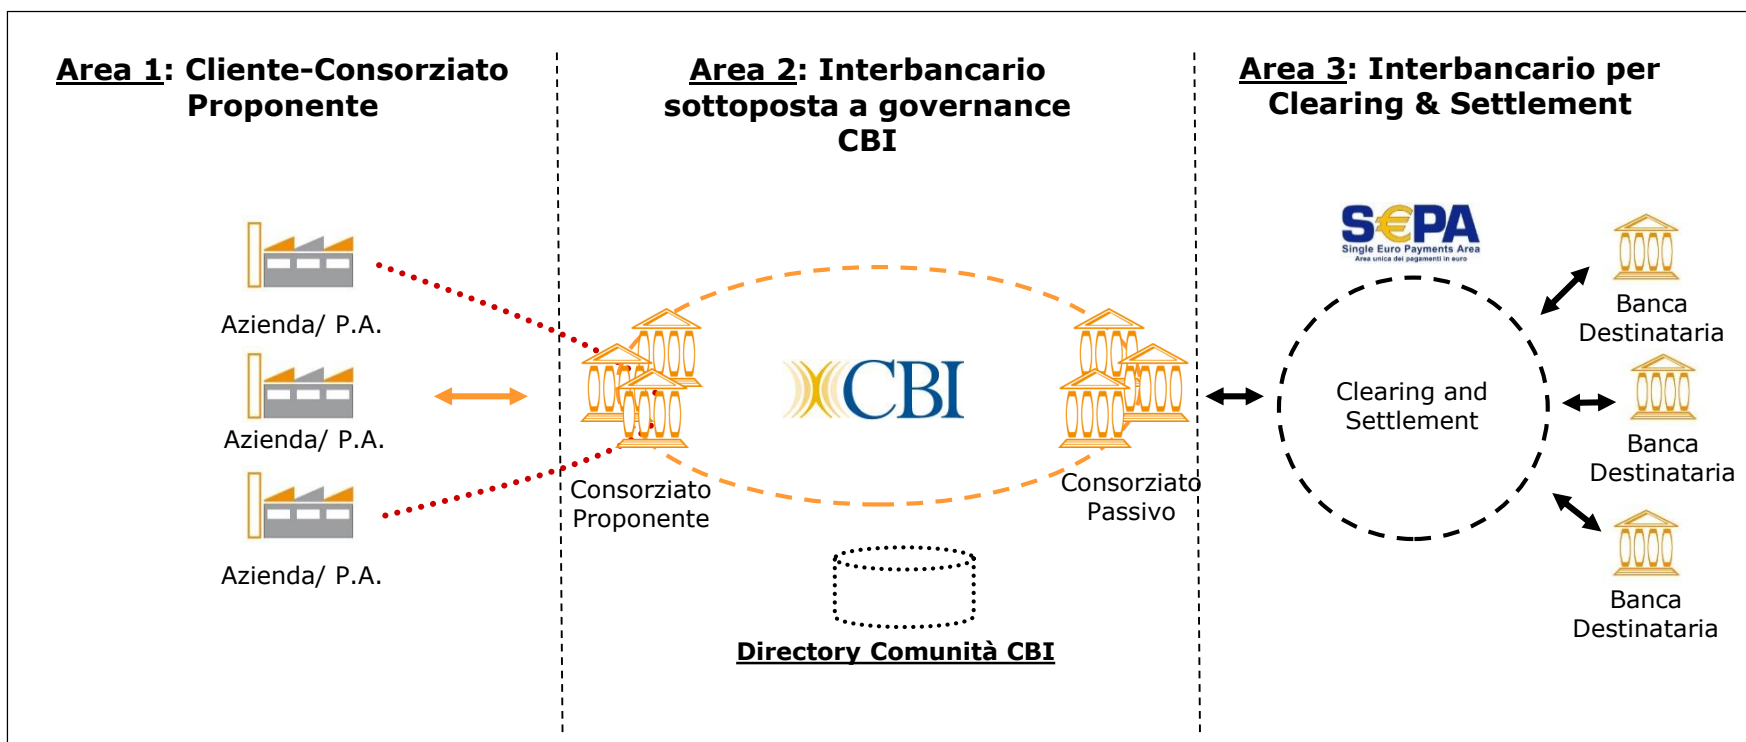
**Area 1**: Cliente-Consorziato Proponente

**Area 2**: Interbancario sottoposta a governance CBI

**Area 3**: Interbancario per Clearing & Settlement

Azienda/ P.A.

Azienda/ P.A.

Azienda/ P.A.

Consorziato Proponente

CBI

Consorziato Passivo

Directory Comunità CBI

SEPA
Single Euro Payments Area
Area unica dei pagamenti in euro

Clearing and Settlement

Banca Destinataria

Banca Destinataria

Banca Destinataria